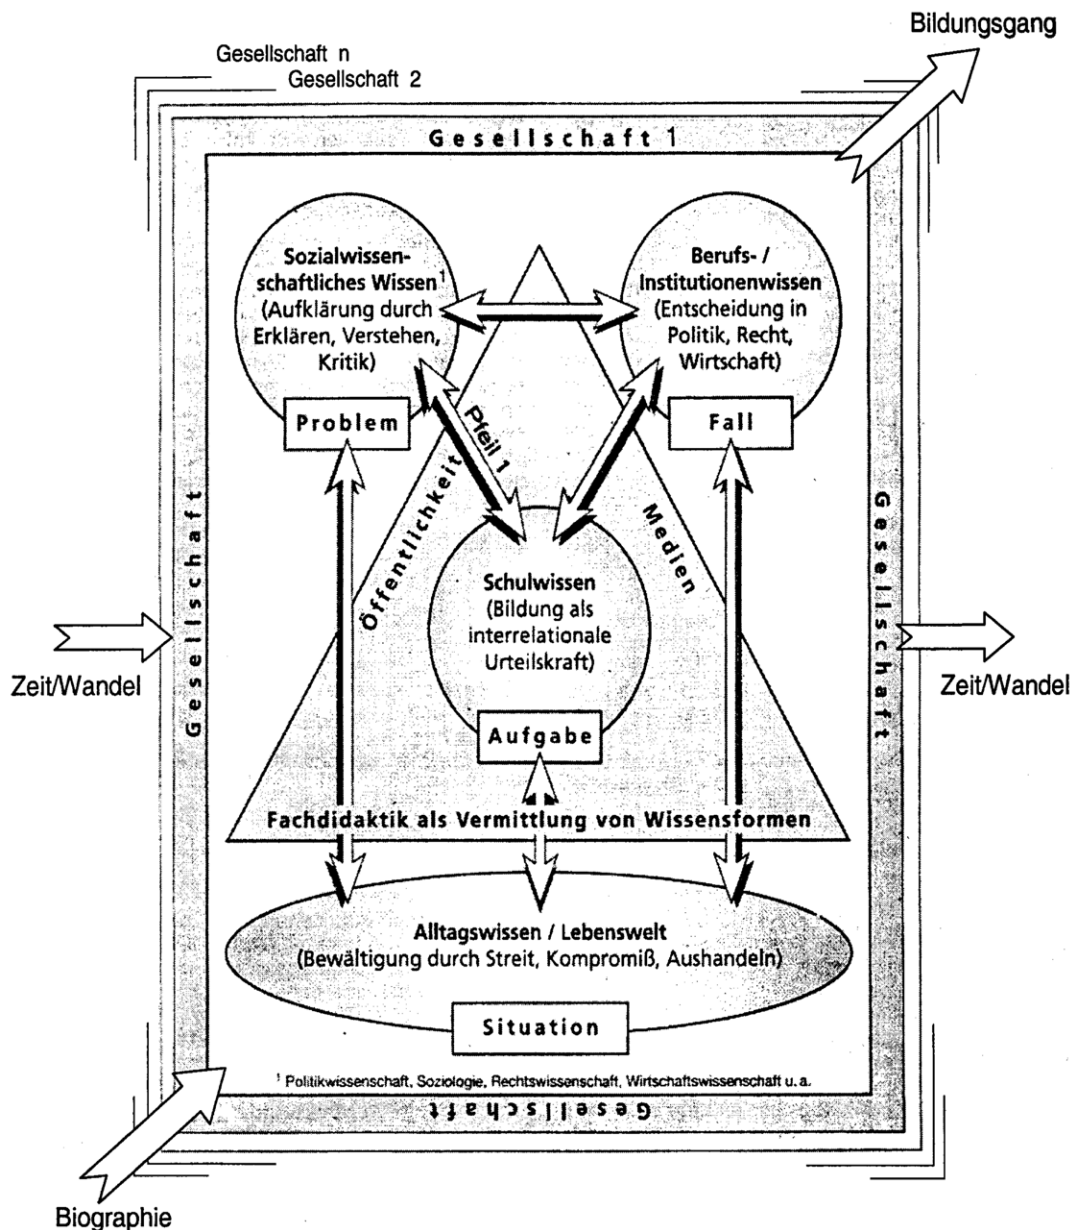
Bildungsgang

Gesellschaft n
Gesellschaft 2

Gesellschaft 1

Sozialwissenschaftliches Wissen$^1$ (Aufklärung durch Erklären, Verstehen, Kritik)

Berufs- / Institutionenwissen (Entscheidung in Politik, Recht, Wirtschaft)

Problem

Pfeil 1

Fall

Öffentlichkeit

Medien

Gesellschaft

Gesellschaft

Zeit/Wandel

Schulwissen (Bildung als interrelationale Urteilskraft)

Zeit/Wandel

Aufgabe

Fachdidaktik als Vermittlung von Wissensformen

Alltagswissen / Lebenswelt (Bewältigung durch Streit, Kompromiß, Aushandeln)

Situation

$^1$ Politikwissenschaft, Soziologie, Rechtswissenschaft, Wirtschaftswissenschaft u.a.

Gesellschaft

Biographie